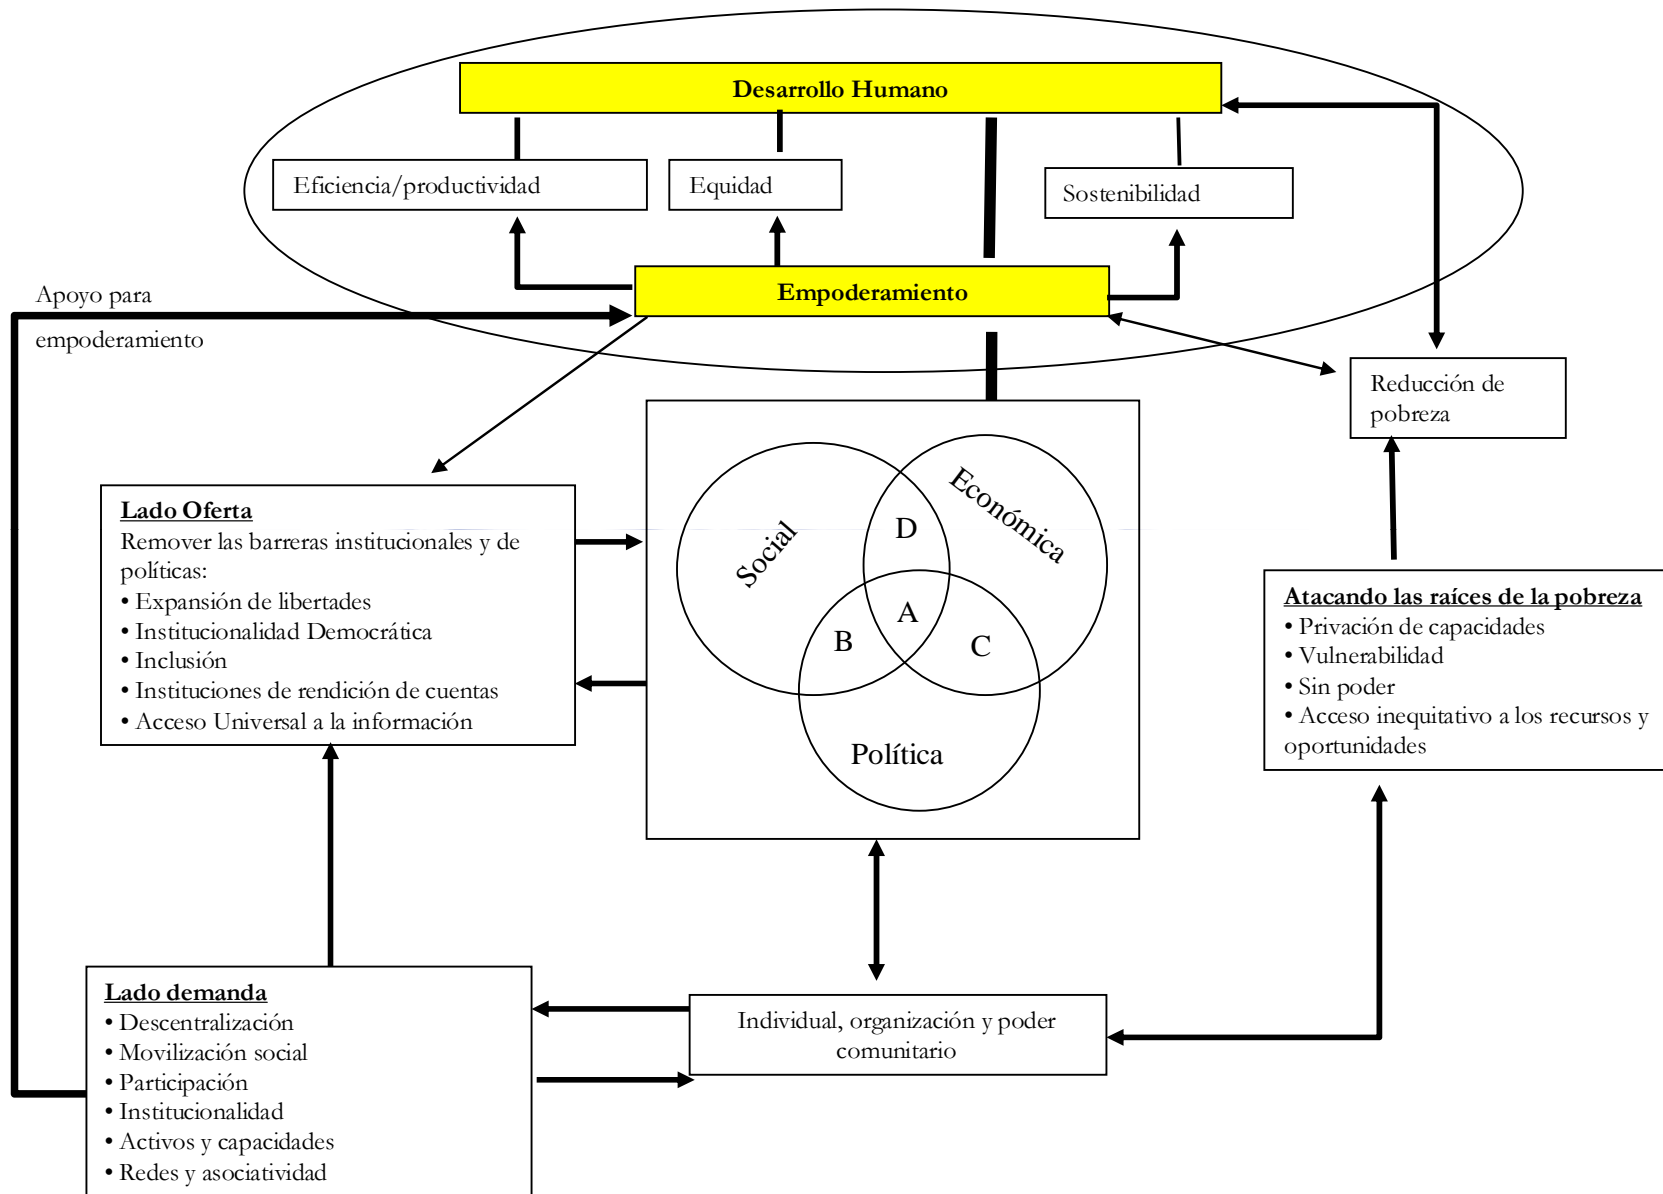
Desarrollo Humano

Eficiencia/productividad

Equidad

Sostenibilidad

Empoderamiento

Apoyo para empoderamiento

Reducción de pobreza

**Lado Oferta**
Remover las barreras institucionales y de políticas:
• Expansión de libertades
• Institucionalidad Democrática
• Inclusión
• Instituciones de rendición de cuentas
• Acceso Universal a la información

Social

Económica

D

A

B

C

Política

**Atacando las raíces de la pobreza**
• Privación de capacidades
• Vulnerabilidad
• Sin poder
• Acceso inequitativo a los recursos y oportunidades

**Lado demanda**
• Descentralización
• Movilización social
• Participación
• Institucionalidad
• Activos y capacidades
• Redes y asociatividad

Individual, organización y poder comunitario